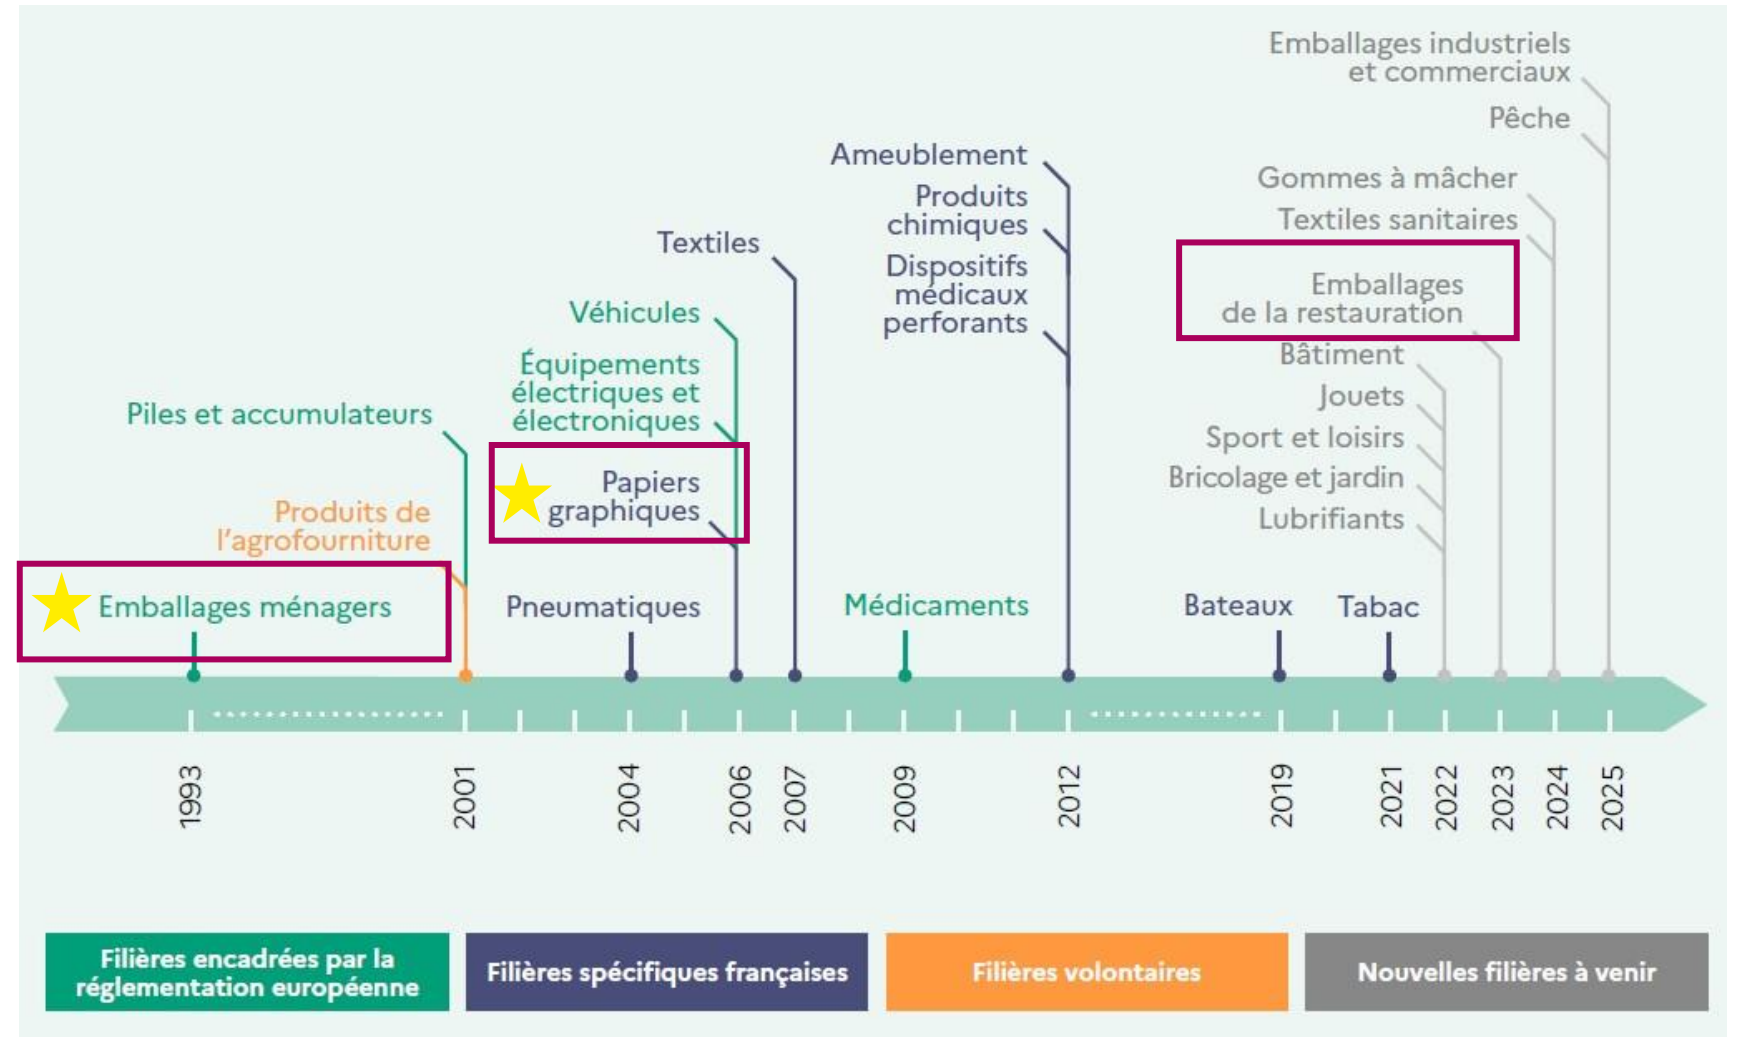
Emballages industriels et commerciaux

Pêche

Gommes à mâcher

Textiles sanitaires

Emballages de la restauration

Bâtiment

Jouets

Sport et loisirs

Bricolage et jardin

Lubrifiants

Ameublement

Produits chimiques

Dispositifs médicaux perforants

Textiles

Véhicules

Équipements électriques et électroniques

Papiers graphiques

Piles et accumulateurs

Produits de l'agrofourniture

Emballages ménagers

Pneumatiques

Médicaments

Bateaux

Tabac

1993

2001

2004

2006

2007

2009

2012

2019

2021

2022

2023

2024

2025

Filières encadrées par la réglementation européenne

Filières spécifiques françaises

Filières volontaires

Nouvelles filières à venir